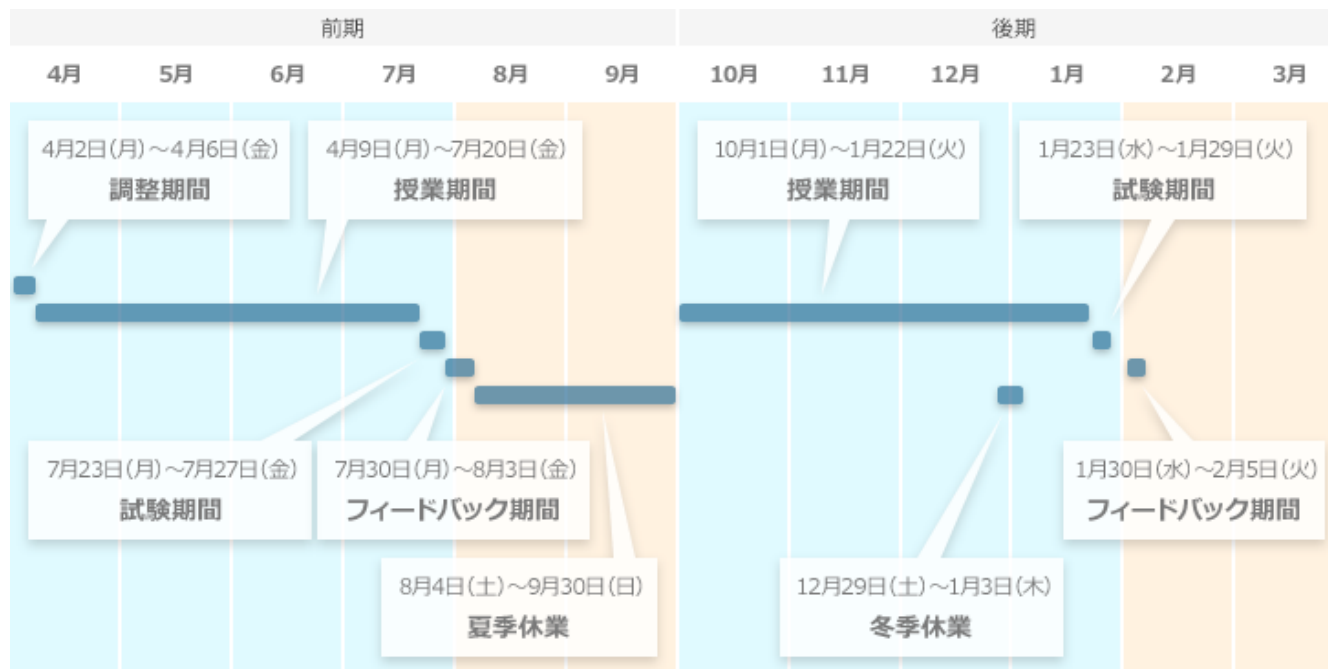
前期

後期

4月 5月 6月 7月 8月 9月 10月 11月 12月 1月 2月 3月

4月2日(月)～4月6日(金)
調整期間

4月9日(月)～7月20日(金)
授業期間

10月1日(月)～1月22日(火)
授業期間

1月23日(水)～1月29日(火)
試験期間

7月23日(月)～7月27日(金)
試験期間

7月30日(月)～8月3日(金)
フィードバック期間

1月30日(水)～2月5日(火)
フィードバック期間

8月4日(土)～9月30日(日)
夏季休業

12月29日(土)～1月3日(木)
冬季休業